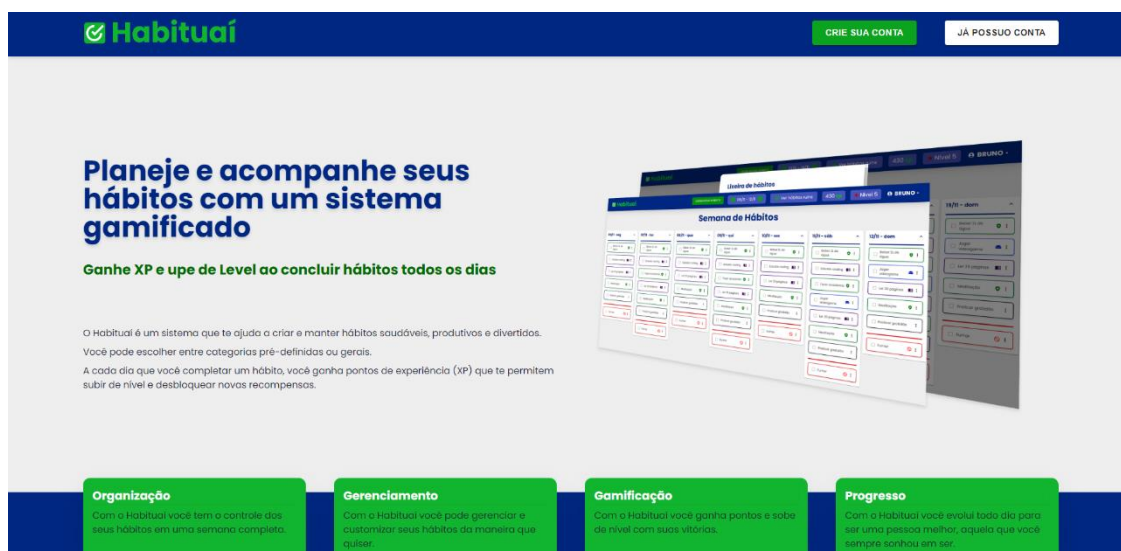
Habituaí

CRIE SUA CONTA

JÁ POSSUO CONTA

Planeje e acompanhe seus hábitos com um sistema gamificado

Ganhe XP e upe de Level ao concluir hábitos todos os dias

O Habituaí é um sistema que te ajuda a criar e manter hábitos saudáveis, produtivos e divertidos.

Você pode escolher entre categorias pré-definidas ou gerais.

A cada dia que você completar um hábito, você ganha pontos de experiência (XP) que te permitem subir de nível e desbloquear novas recompensas.

Habituaí

Semana de Hábitos

Nível 5

BRUNO

Nível 5

BRUNO

Organização

Com o Habituaí você tem o controle dos seus hábitos em uma semana completa.

Gerenciamento

Com o Habituaí você pode gerenciar e customizar seus hábitos da maneira que quiser.

Gamificação

Com o Habituaí você ganha pontos e sobe de nível com suas vitórias.

Progresso

Com o Habituaí você evolui todo dia para ser uma pessoa melhor, aquela que você sempre sonhou em ser.